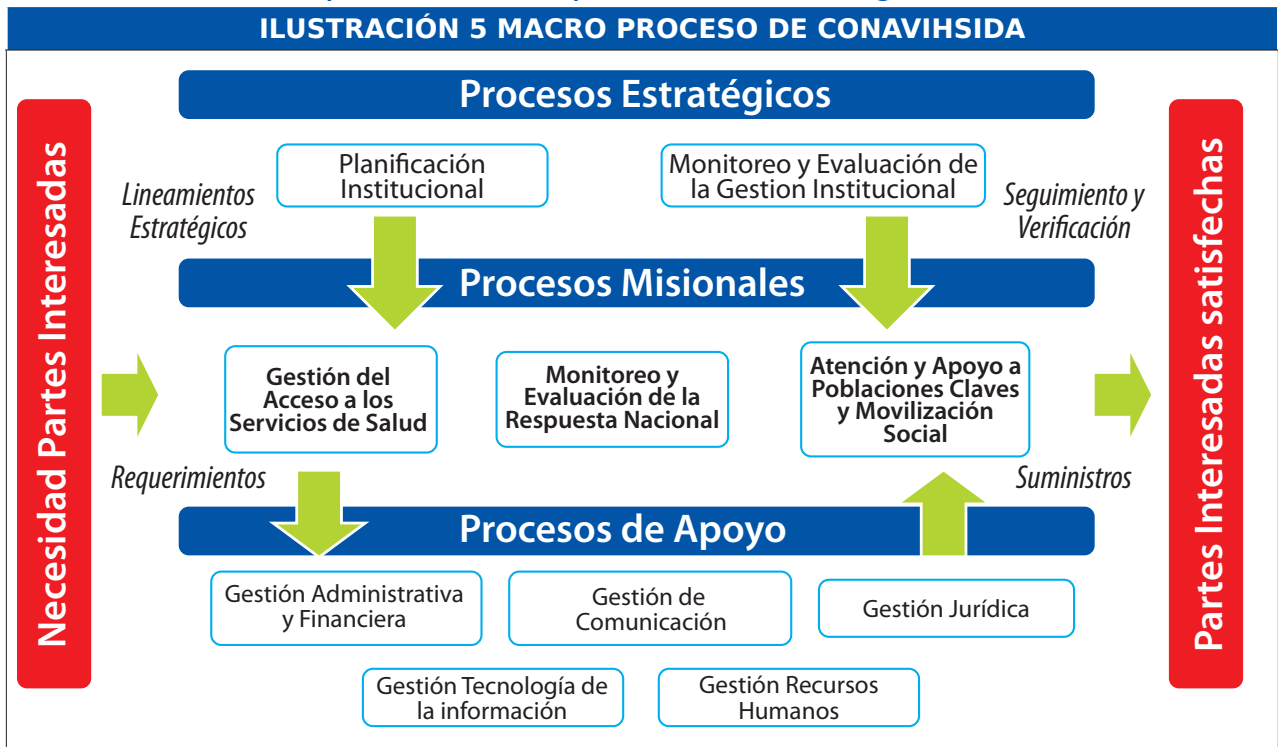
ILUSTRACIÓN 5 MACRO PROCESO DE CONAVIHSIDA

Necesidad Partes Interesadas

Procesos Estratégicos

Lineamientos Estratégicos

Planificación Institucional

Monitoreo y Evaluación de la Gestion Institucional

Seguimiento y Verificación

Procesos Misionales

Gestión del Acceso a los Servicios de Salud

Monitoreo y Evaluación de la Respuesta Nacional

Atención y Apoyo a Poblaciones Claves y Movilización Social

Requerimientos

Suministros

Procesos de Apoyo

Gestión Administrativa y Financiera

Gestión de Comunicación

Gestión Jurídica

Gestión Tecnología de la información

Gestión Recursos Humanos

Partes Interesadas satisfechas